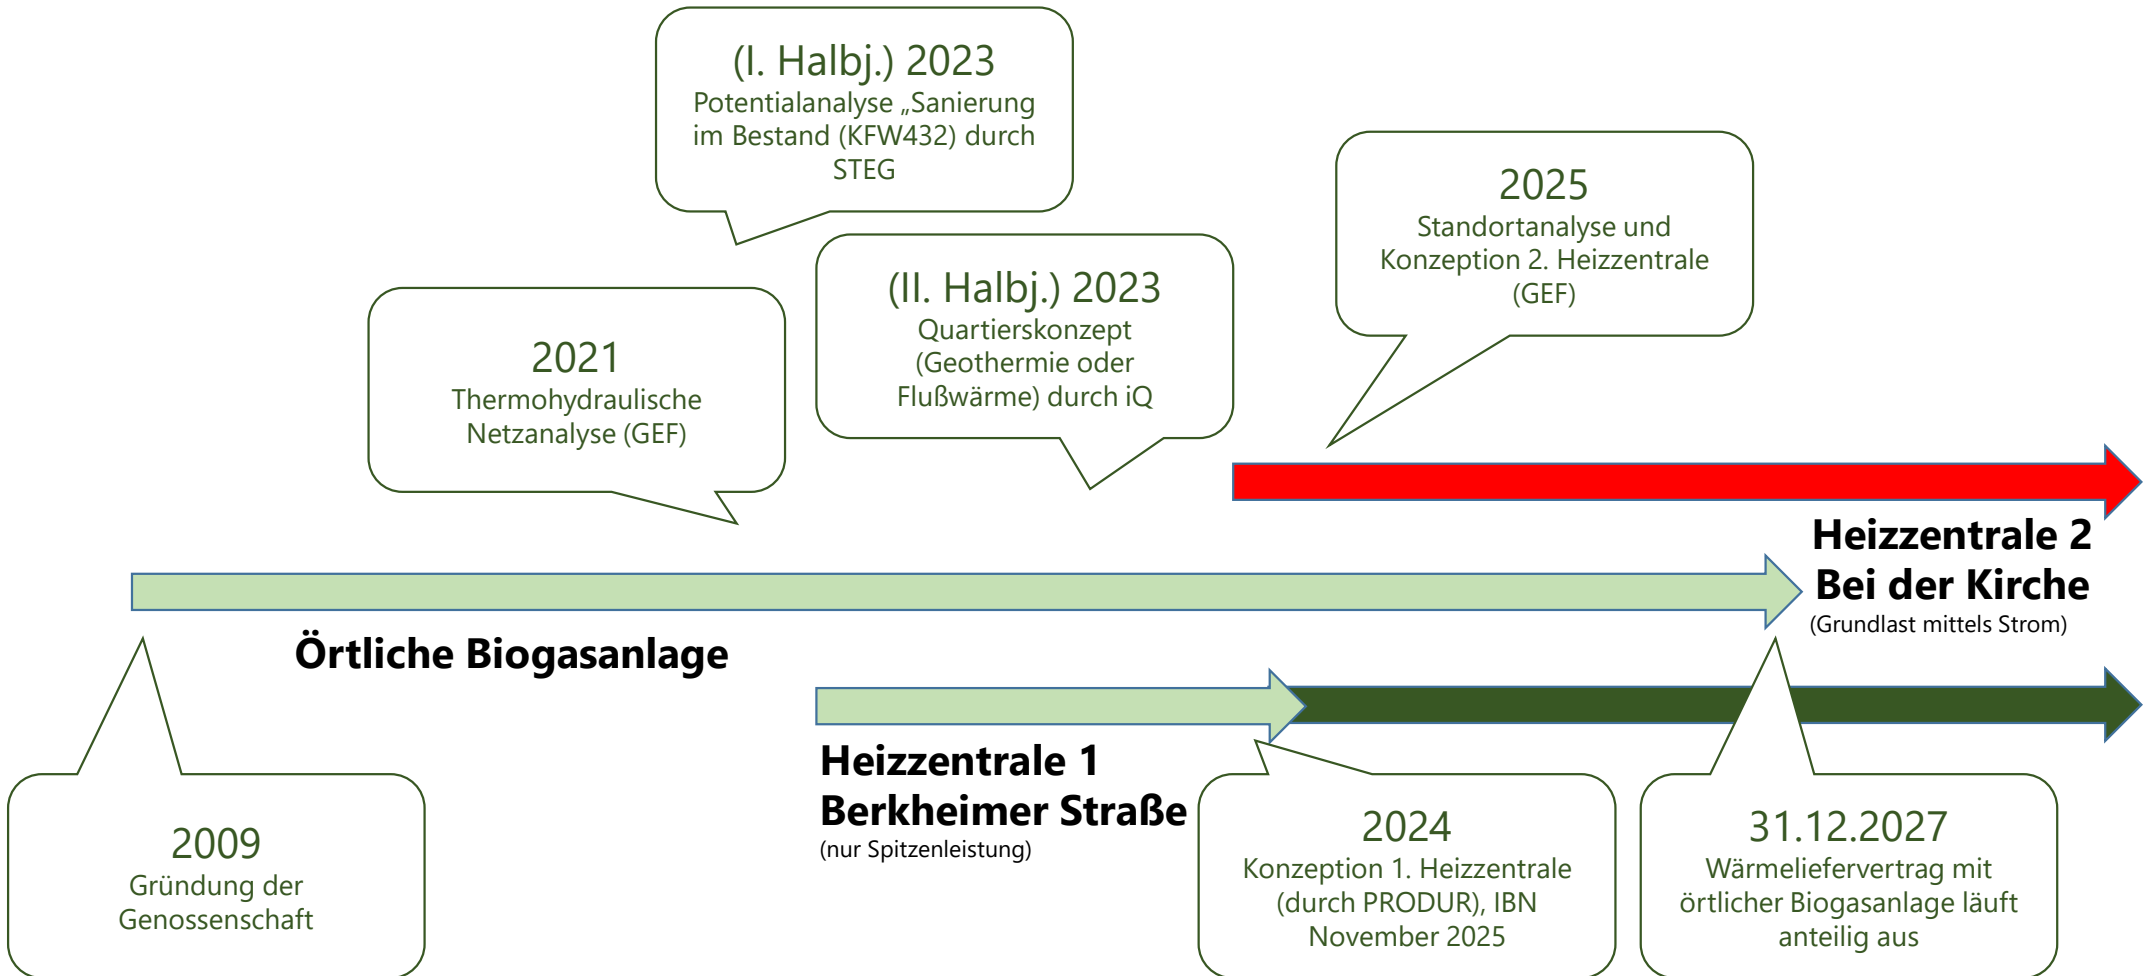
(I. Halbj.) 2023
Potentialanalyse „Sanierung im Bestand (KFW432) durch STEG

2025
Standortanalyse und Konzeption 2. Heizzentrale (GEF)

2021
Thermohydraulische Netzanalyse (GEF)

(II. Halbj.) 2023
Quartierskonzept (Geothermie oder Flußwärme) durch iQ

Heizzentrale 2
Bei der Kirche
(Grundlast mittels Strom)

Örtliche Biogasanlage

Heizzentrale 1
Berkheimer Straße
(nur Spitzenleistung)

2009
Gründung der Genossenschaft

2024
Konzeption 1. Heizzentrale (durch PRODUR), IBN November 2025

31.12.2027
Wärmeliefervertrag mit örtlicher Biogasanlage läuft anteilig aus